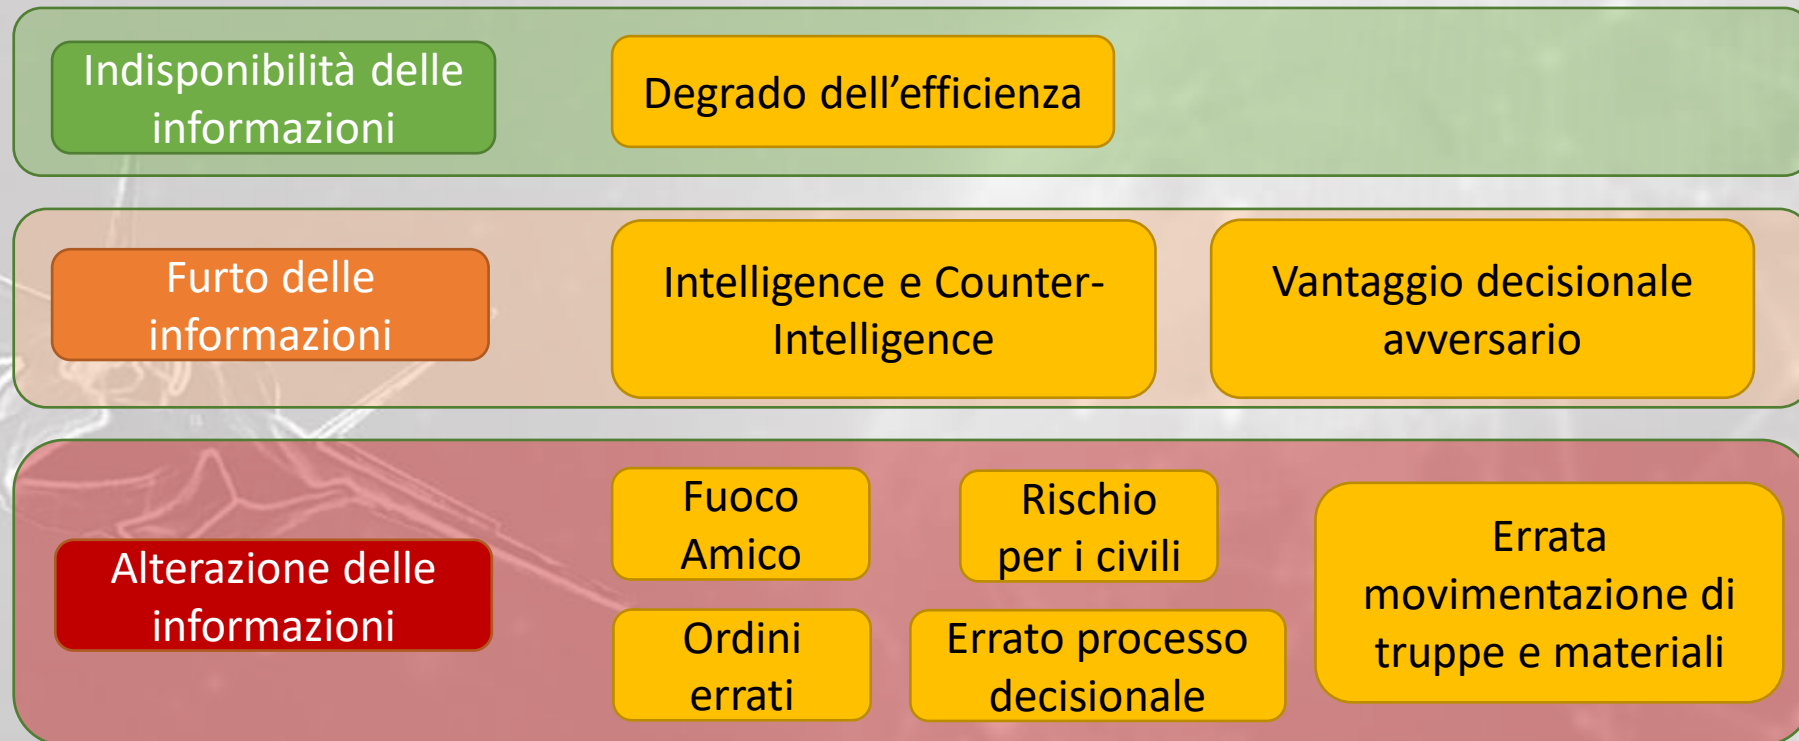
Indisponibilità delle informazioni

Degrado dell’efficienza

Furto delle informazioni

Intelligence e Counter-Intelligence

Vantaggio decisionale avversario

Alterazione delle informazioni

Fuoco Amico

Rischio per i civili

Errata movimentazione di truppe e materiali

Ordini errati

Errato processo decisionale